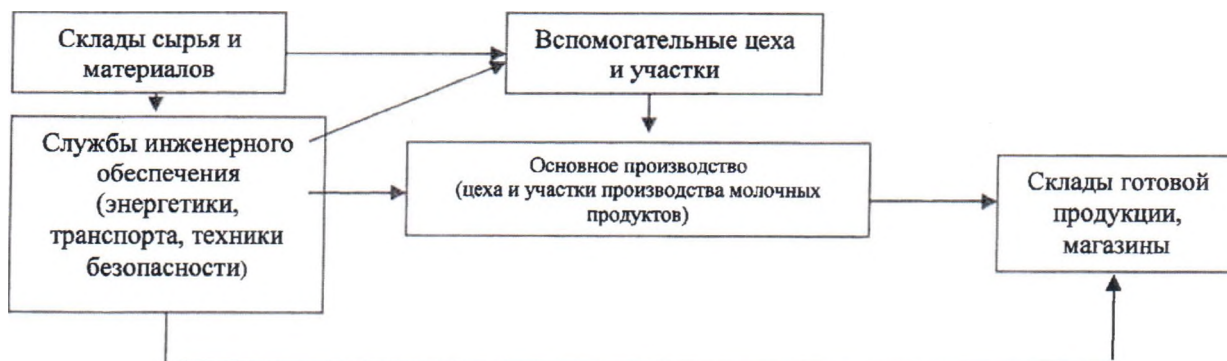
Склады сырья и материалов

Вспомогательные цеха и участки

Службы инженерного обеспечения (энергетики, транспорта, техники безопасности)

Основное производство (цеха и участки производства молочных продуктов)

Склады готовой продукции, магазины